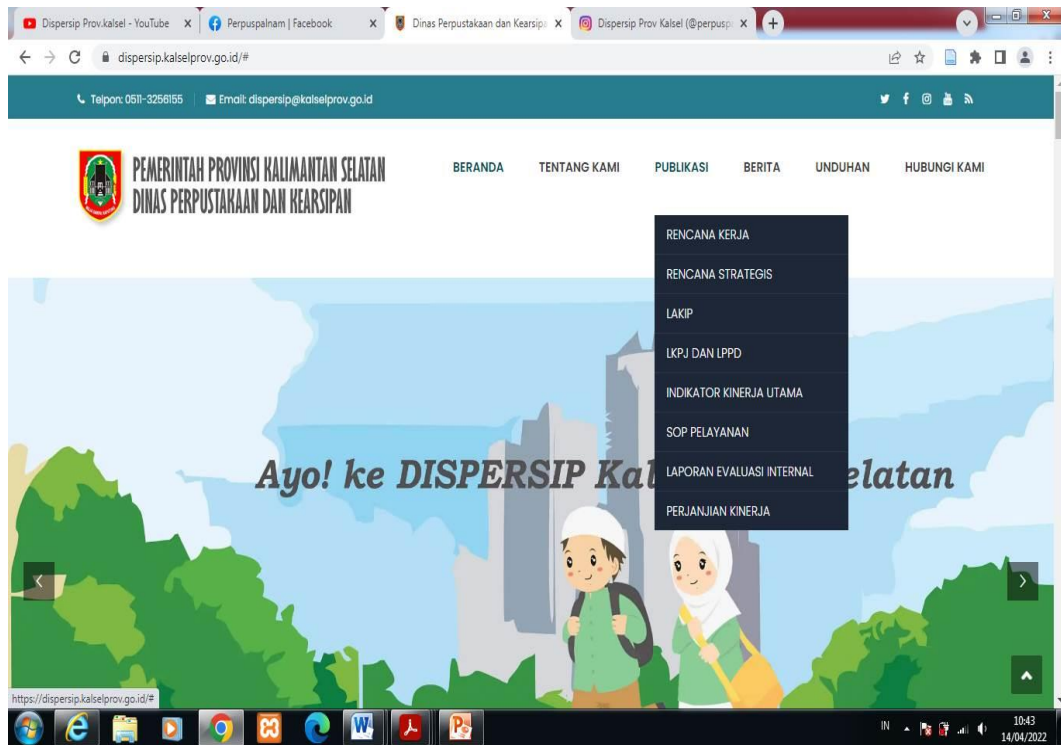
Dispersip Prov.kalsel - YouTube
Perpuspalnam | Facebook
Dinas Perpustakaan dan Kearsip
Dispersip Prov Kalsel (@perpusp

dispersip.kalselprov.go.id/#

Telpon: 0511-3256155 Email: dispersip@kalselprov.go.id

PEMERINTAH PROVINSI KALIMANTAN SELATAN
DINAS PERPUSTAKAAN DAN KEARSIPAN

BERANDA TENTANG KAMI PUBLIKASI BERITA UNDUHAN HUBUNGI KAMI

RENCANA KERJA
RENCANA STRATEGIS
LAKIP
LKPJ DAN LPPD
INDIKATOR KINERJA UTAMA
SOP PELAYANAN
LAPORAN EVALUASI INTERNAL
PERJANJIAN KINERJA

Ayo! ke DISPERSIP Kal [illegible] elatan

https://dispersip.kalselprov.go.id/#

IN 10:43 14/04/2022